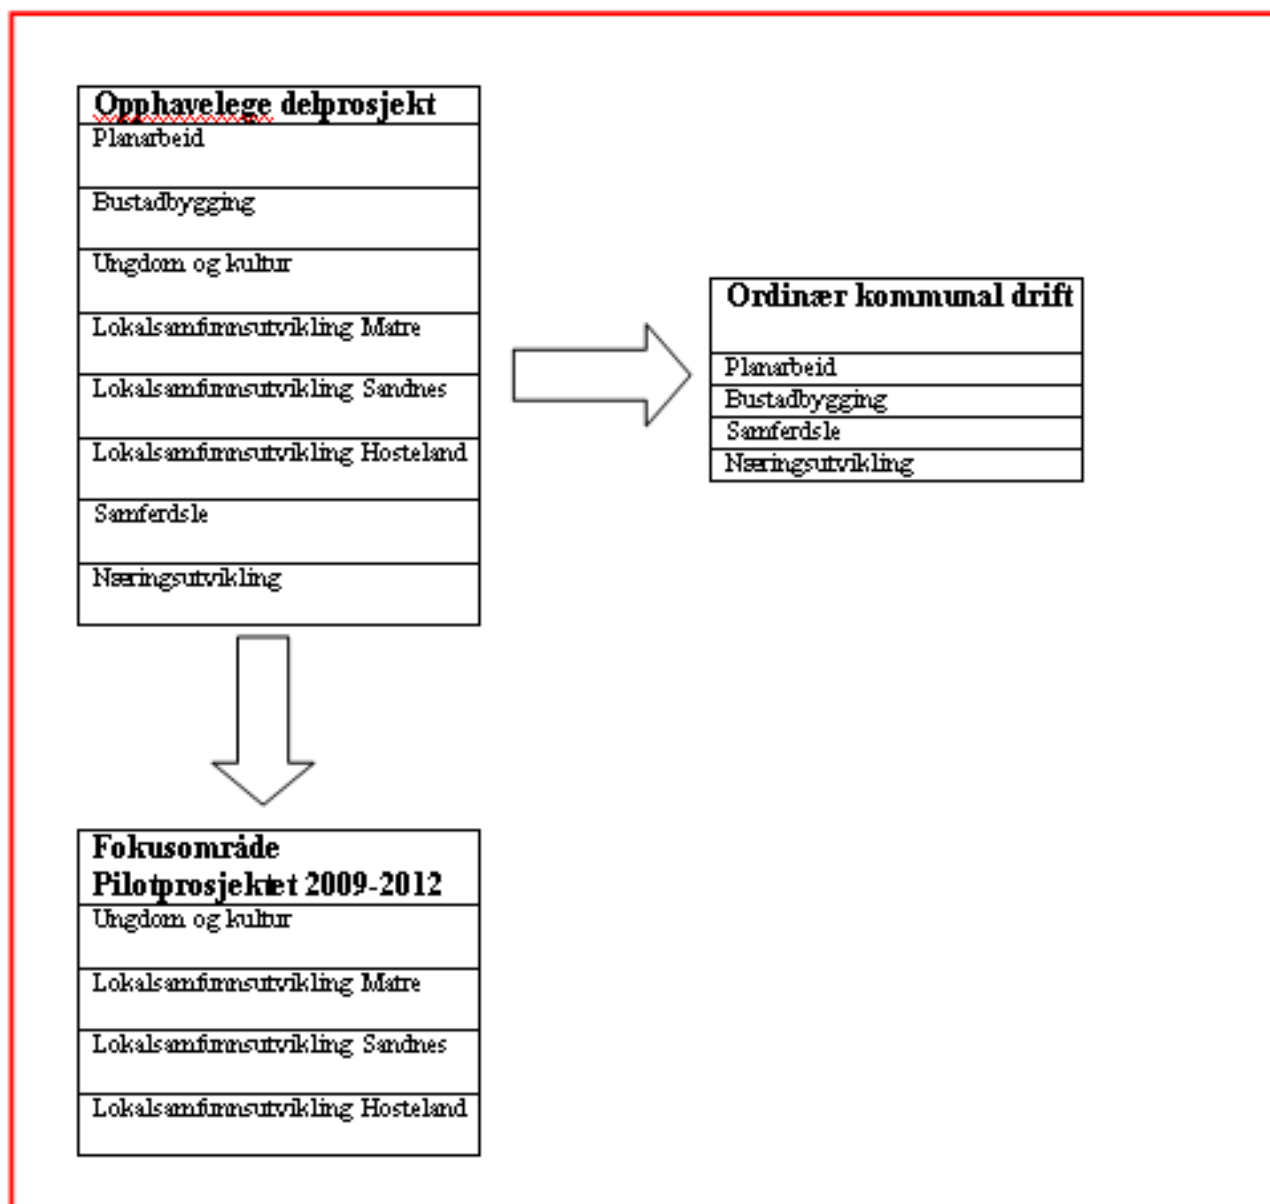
| Opphavelege delprosjekt |
|---|
| Planarbeid |
| Bustadbygging |
| Ungdom og kultur |
| Lokalsamfunnsutvikling Matre |
| Lokalsamfunnsutvikling Sandnes |
| Lokalsamfunnsutvikling Hosteland |
| Samferdsle |
| Næringsutvikling |

| Ordinær kommunal drift |
|---|
| Planarbeid |
| Bustadbygging |
| Samferdsle |
| Næringsutvikling |

| Fokusområde Pilotprosjektet 2009-2012 |
|---|
| Ungdom og kultur |
| Lokalsamfunnsutvikling Matre |
| Lokalsamfunnsutvikling Sandnes |
| Lokalsamfunnsutvikling Hosteland |